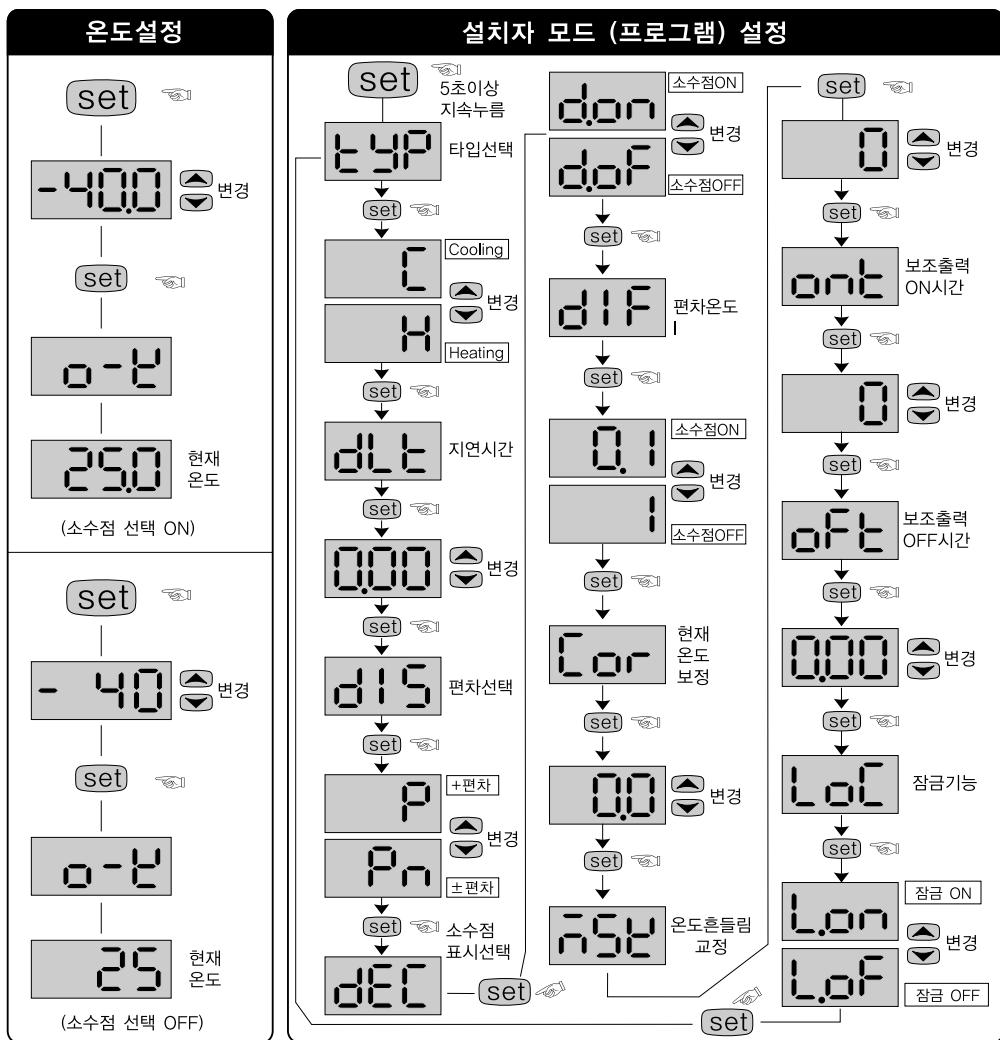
온도설정

set

-40.0 변경

set

o-t

25.0 현재 온도

(소수점 선택 ON)

set

- 40 변경

set

o-t

25 현재 온도

(소수점 선택 OFF)

설치자 모드 (프로그램) 설정

set 5초이상 지속누름

tYP 타입선택

set

C Cooling

변경

H Heating

set

dLt 지연시간

set

0.00 변경

set

dIS 편차선택

set

P +편차

변경

Pn ±편차

set 소수점 표시선택

dEC

set

d.on 소수점ON

변경

d.oF 소수점OFF

set

dIF 편차온도

set

0.1 소수점ON

변경

1 소수점OFF

set

Cor 현재 온도 보정

set

0.0 변경

set

rSt 온도흔들림 교정

set

0 변경

set

ont 보조출력 ON시간

set

0 변경

set

oFt 보조출력 OFF시간

set

0.00 변경

set

LoC 잠금기능

set

L.on 잠금 ON

변경

L.oF 잠금 OFF

set